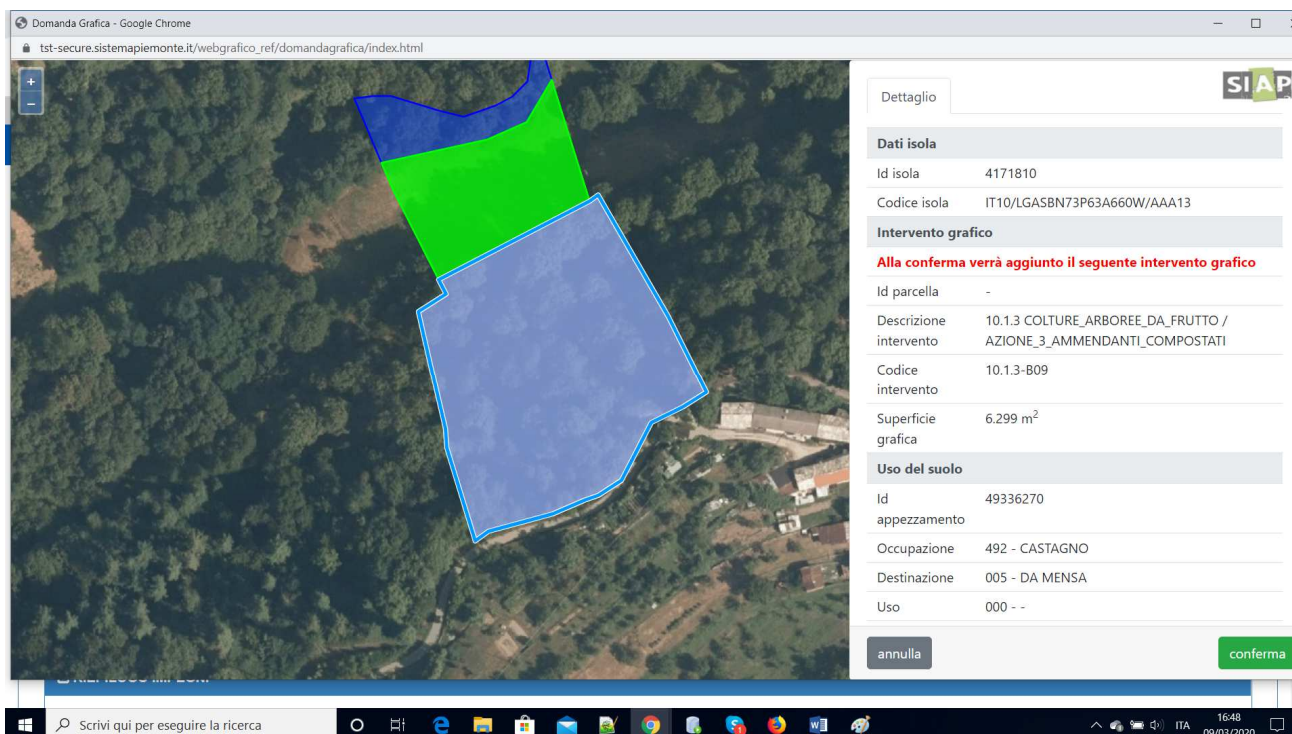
Domanda Grafica - Google Chrome

tst-secure.sistemapiemonte.it/webgrafico_ref/domandagrafica/index.html

+
−

SIAP

Dettaglio

Dati isola

| Id isola | 4171810 |
|---|---|
| Codice isola | IT10/LGASBN73P63A660W/AAA13 |

Intervento grafico

Alla conferma verrà aggiunto il seguente intervento grafico

| Id parcella | - |
|---|---|
| Descrizione intervento | 10.1.3 COLTURE_ARBOREE_DA_FRUTTO / AZIONE_3_AMMENDANTI_COMPOSTATI |
| Codice intervento | 10.1.3-B09 |
| Superficie grafica | 6.299 $m^2$ |

Uso del suolo

| Id appezzamento | 49336270 |
|---|---|
| Occupazione | 492 - CASTAGNO |
| Destinazione | 005 - DA MENSA |
| Uso | 000 - - |

annulla

conferma

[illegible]

Scrivi qui per eseguire la ricerca

ITA 16:48 09/03/2020